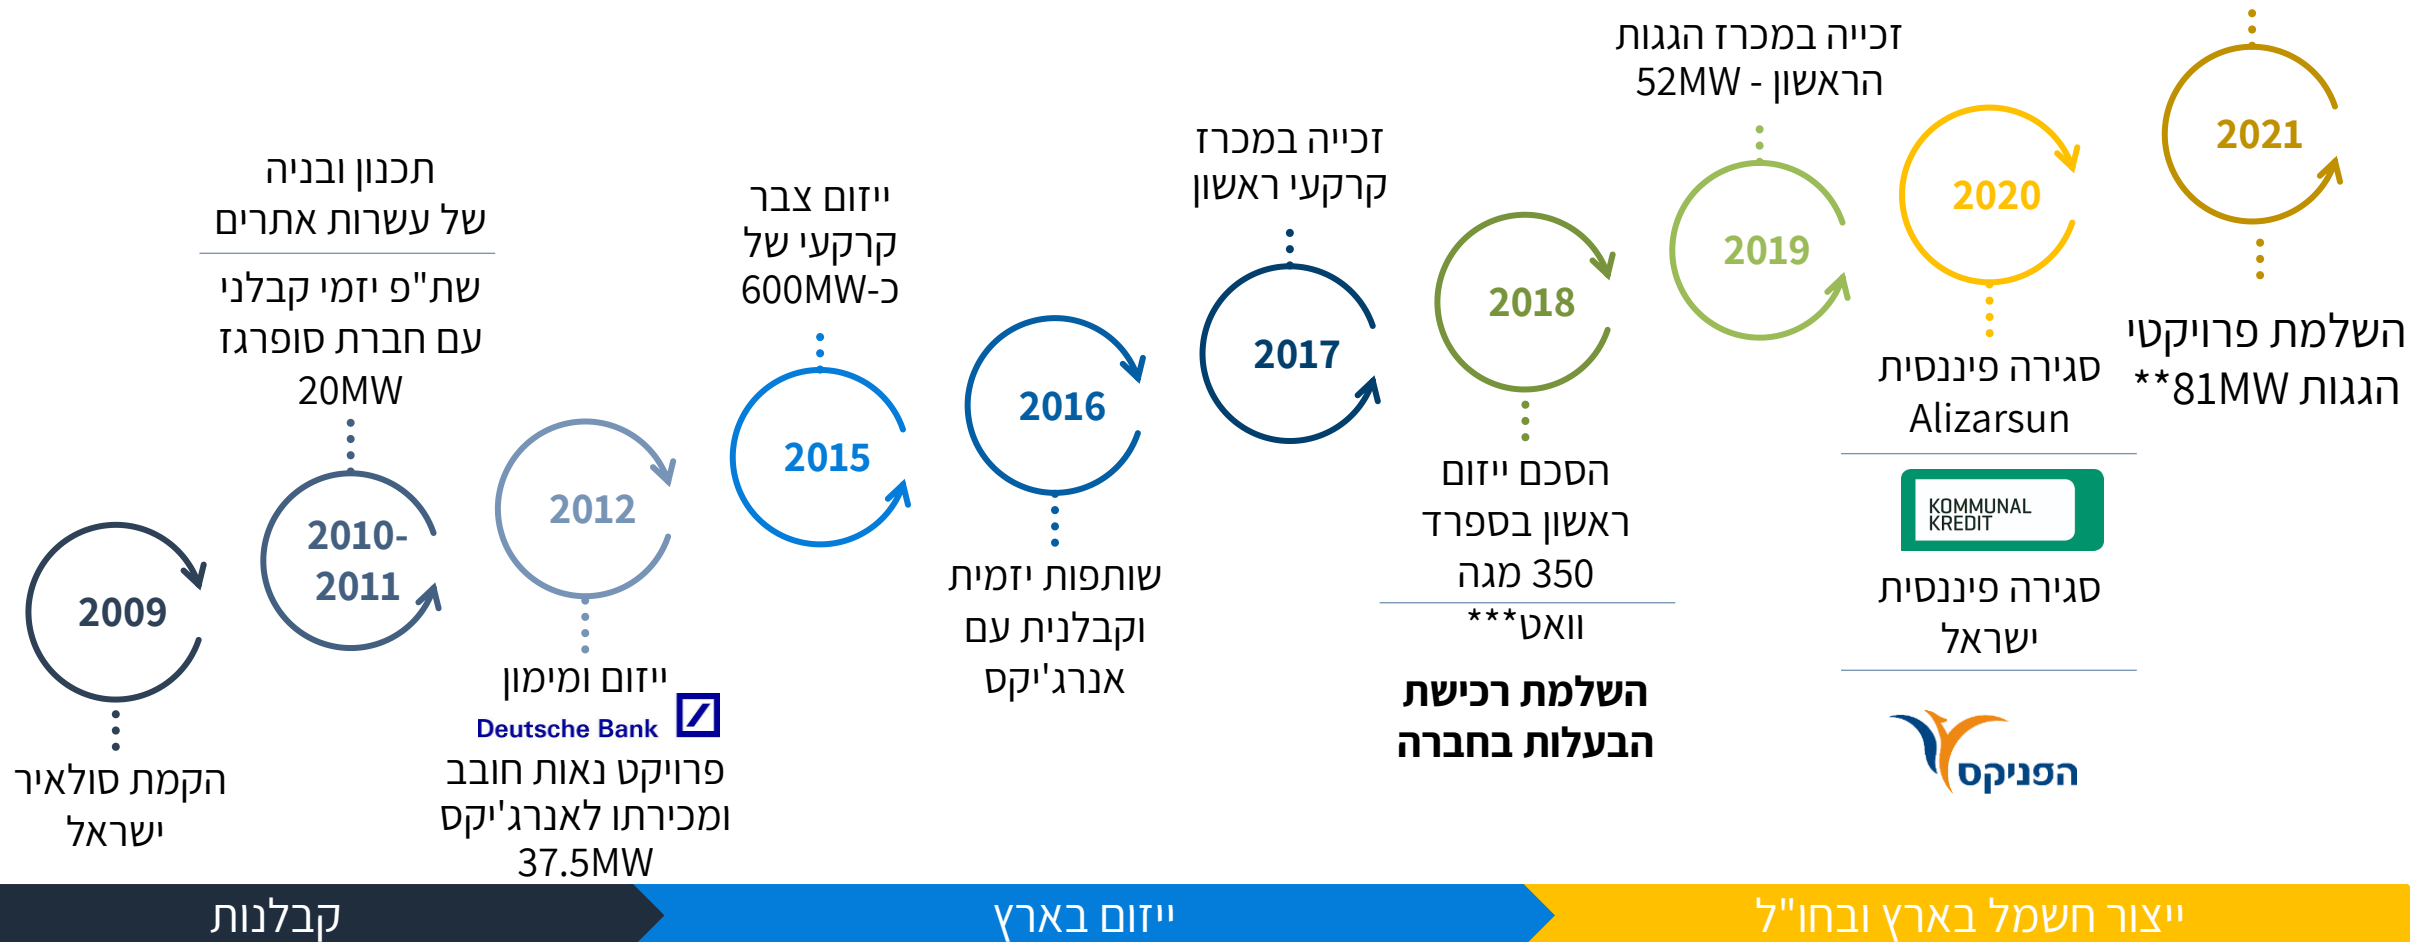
2009
הקמת סולאיר ישראל

תכנון ובניה של עשרות אתרים
שת"פ יזמי קבלני עם חברת סופרגז 20MW
2010-2011

2012
ייזום ומימון
Deutsche Bank
פרויקט נאות חובב ומכירתו לאנרג'יקס 37.5MW

ייזום צבר קרקעי של כ-600MW
2015

2016
שותפות יזמית וקבלנית עם אנרג'יקס

זכייה במכרז קרקעי ראשון
2017

2018
הסכם ייזום ראשון בספרד 350 מגה וואט***
השלמת רכישת הבעלות בחברה

זכייה במכרז הגגות הראשון - 52MW
2019

2020
סגירה פיננסית Alizarsun
KOMMUNAL KREDIT
סגירה פיננסית ישראל
הפניקס

2021
השלמת פרויקטי הגגות 81MW**

קבלנות
ייזום בארץ
ייצור חשמל בארץ ובחו"ל